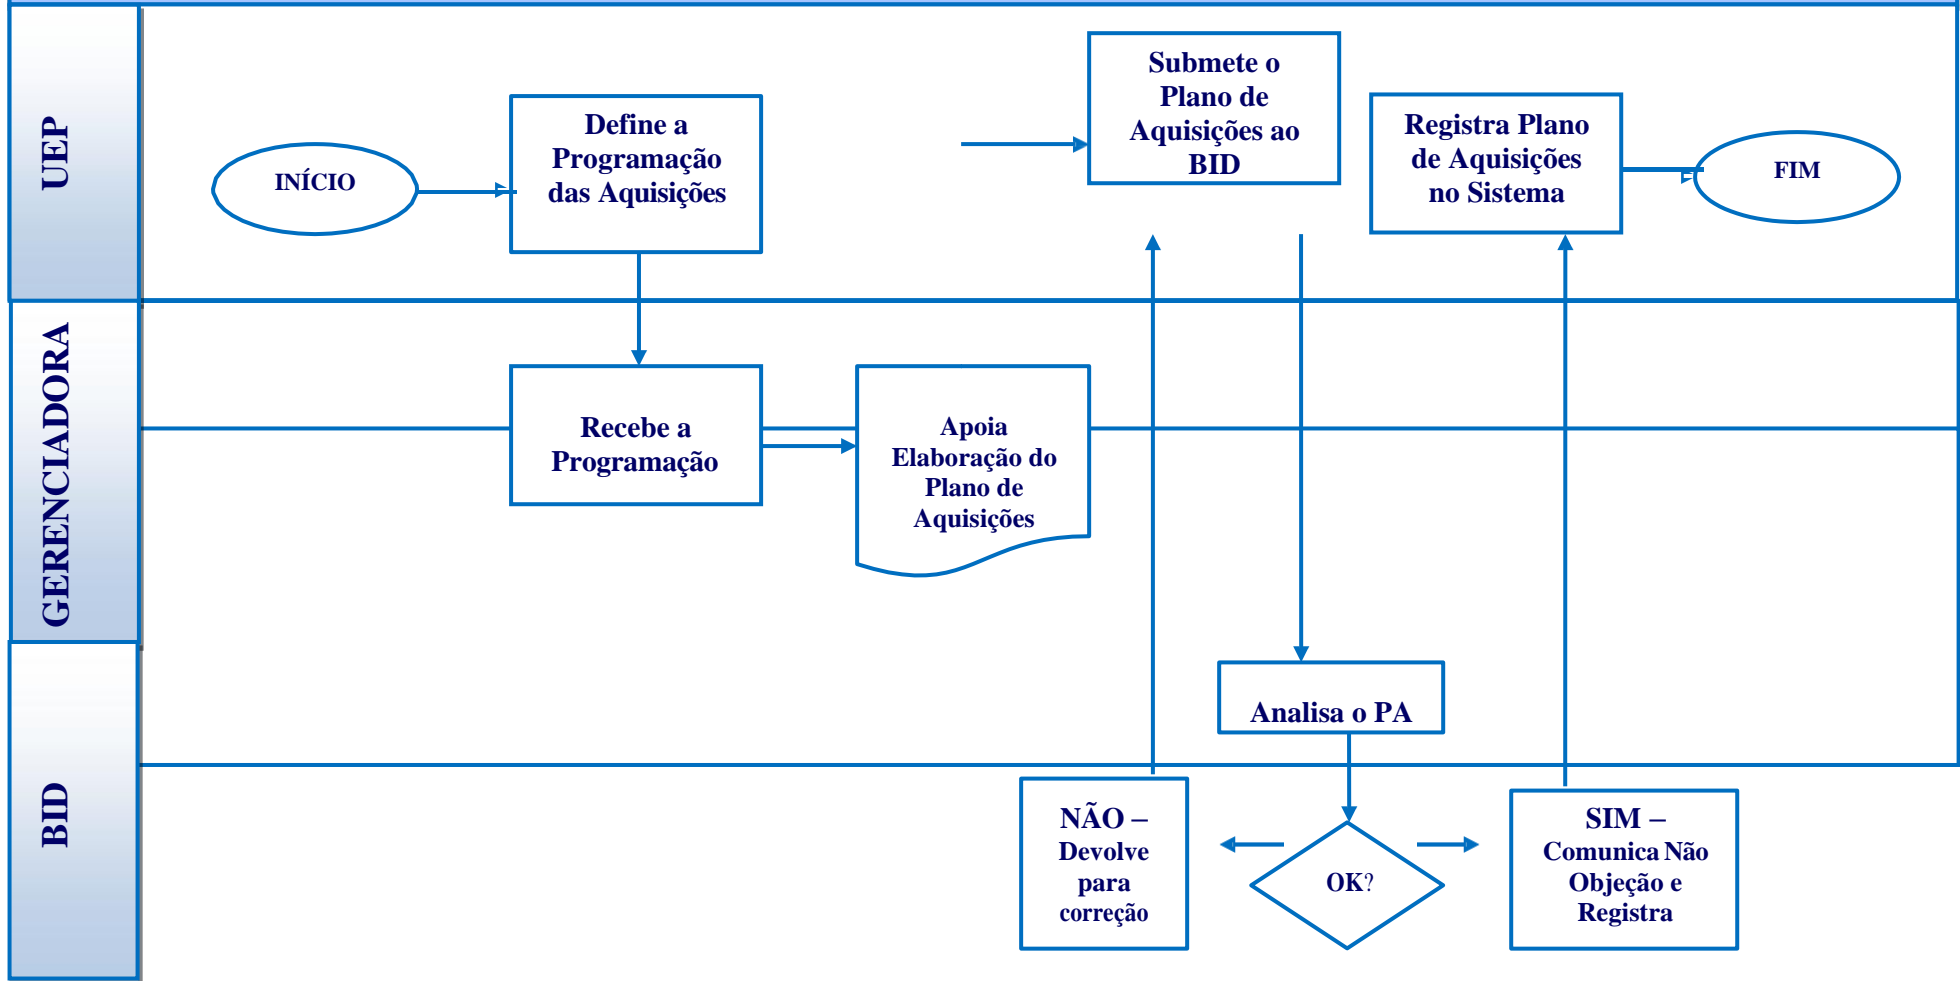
UEP

INÍCIO

Define a Programação das Aquisições

Submete o Plano de Aquisições ao BID

Registra Plano de Aquisições no Sistema

FIM

GERENCIADORA

Recebe a Programação

Apoia Elaboração do Plano de Aquisições

Analisa o PA

BID

NÃO – Devolve para correção

OK?

SIM – Comunica Não Objeção e Registra